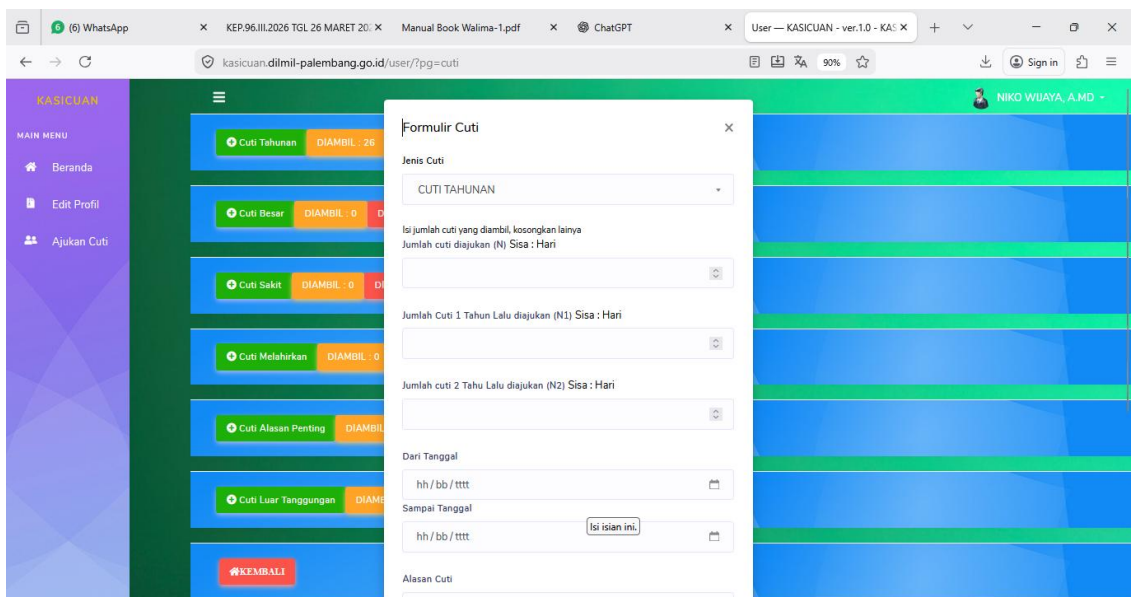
(6) WhatsApp | KEP.96.III.2026 TGL 26 MARET 20 | Manual Book Walima-1.pdf | ChatGPT | User — KASICUAN - ver.1.0 - KAS

kasicuan.dilmil-palembang.go.id/user/?pg=cuti

90%

Sign in

KASICUAN

MAIN MENU

Beranda

Edit Profil

Ajukan Cuti

NIKO WIJAYA, A.MD

Cuti Tahunan DIAMBIL : 26

Cuti Besar DIAMBIL : 0

Cuti Sakit DIAMBIL : 0

Cuti Melahirkan DIAMBIL : 0

Cuti Alasan Penting DIAMBIL

Cuti Luar Tanggungan DIAMB

KEMBALI

Formulir Cuti

Jenis Cuti

CUTI TAHUNAN

Isi jumlah cuti yang diambil, kosongkan lainya
Jumlah cuti diajukan (N) Sisa : Hari

Jumlah Cuti 1 Tahun Lalu diajukan (N1) Sisa : Hari

Jumlah cuti 2 Tahu Lalu diajukan (N2) Sisa : Hari

Dari Tanggal

hh / bb / tttt

Sampai Tanggal

Isi isian ini.

hh / bb / tttt

Alasan Cuti